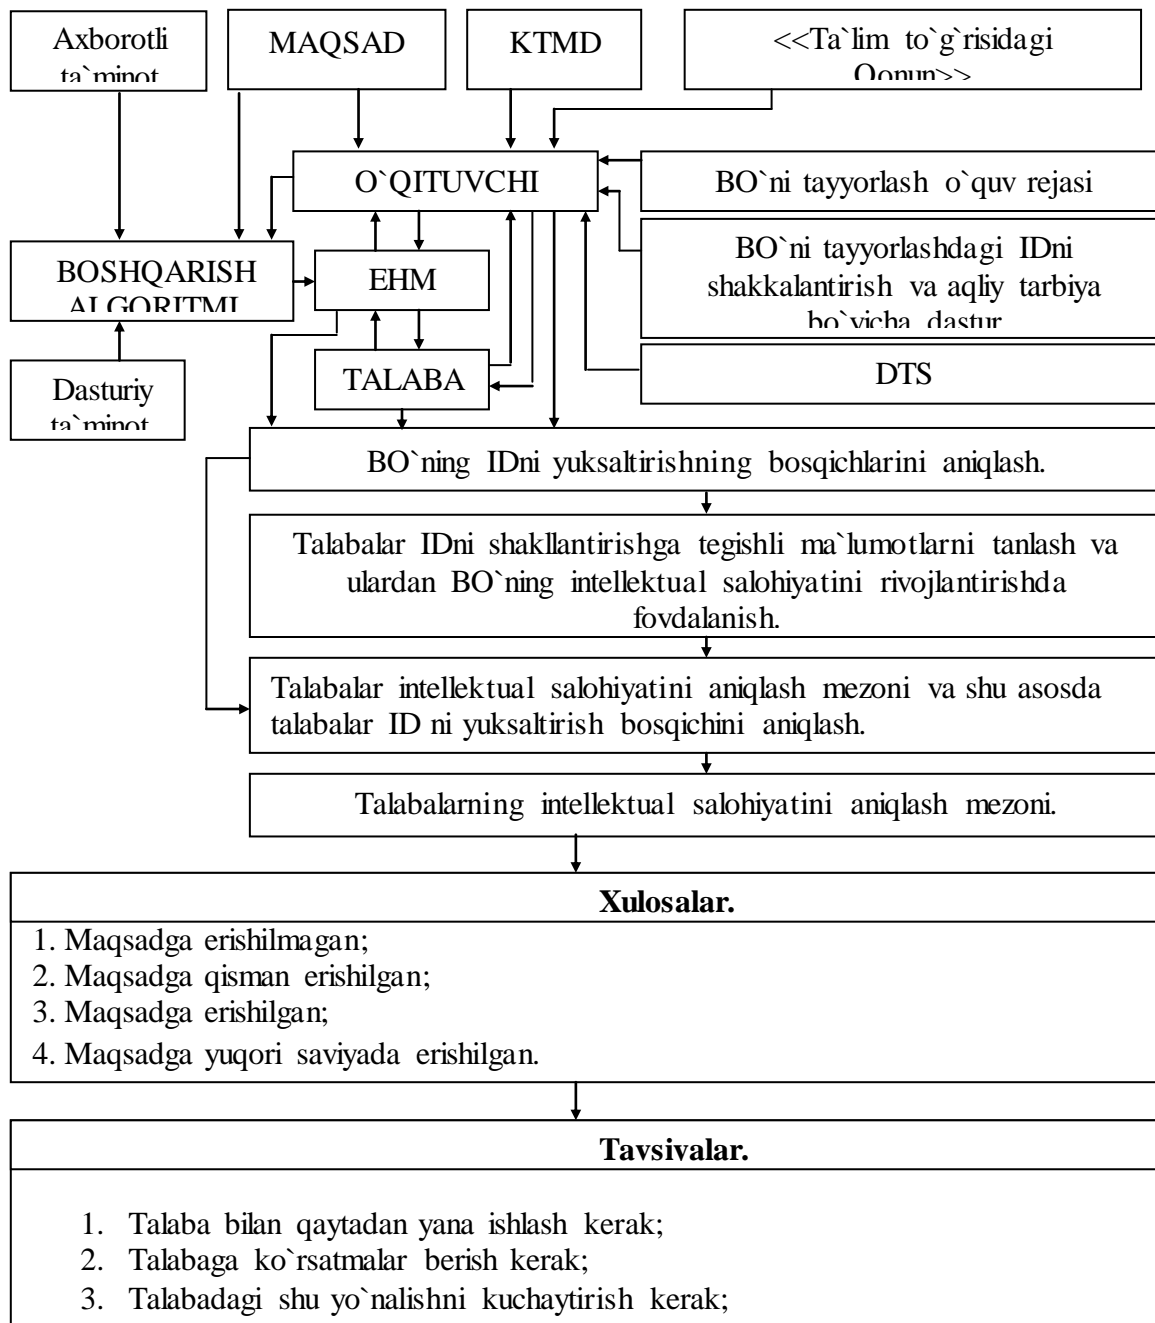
Axborotli ta`minot

MAQSAD

KTMD

<<Ta`lim to`g`risidagi Qonun>>

O`QITUVCHI

BO`ni tayyorlash o`quv rejasi

BOSHQARISH ALGORITMI

EHM

BO`ni tayyorlashdagi IDni shakkalantirish va aqliy tarbiya bo`yicha dastur

Dasturiy ta`minot

TALABA

DTS

BO`ning IDni yuksaltirishning bosqichlarini aniqlash.

Talabalar IDni shakllantirishga tegishli ma`lumotlarni tanlash va ulardan BO`ning intellektual salohiyatini rivojlantirishda foydalanish.

Talabalar intellektual salohiyatini aniqlash mezoni va shu asosda talabalar ID ni yuksaltirish bosqichini aniqlash.

Talabalarning intellektual salohiyatini aniqlash mezoni.

Xulosalar.

1. Maqsadga erishilmagan;
2. Maqsadga qisman erishilgan;
3. Maqsadga erishilgan;
4. Maqsadga yuqori saviyada erishilgan.

Tavsiyalar.

1. Talaba bilan qaytadan yana ishlash kerak;
2. Talabaga ko`rsatmalar berish kerak;
3. Talabadagi shu yo`nalishni kuchaytirish kerak;